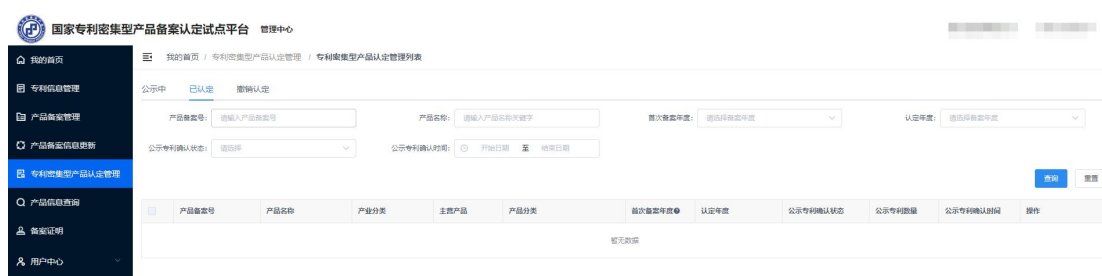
国家专利密集型产品备案认定试点平台 管理中心

我的首页
专利信息管理
产品备案管理
产品备案信息更新
专利密集型产品认定管理
产品信息查询
备案证明
用户中心

我的首页 / 专利密集型产品认定管理 / 专利密集型产品认定管理列表

公示中 已认定 撤销认定

产品备案号: 请输入产品备案号
产品名称: 请输入产品名称关键字
首次备案年度: 请选择备案年度
认定年度: 请选择备案年度
公示专利确认状态: 请选择
公示专利确认时间: 开始日期 至 结束日期

查询 重置

| | 产品备案号 | 产品名称 | 产业分类 | 主营产品 | 产品分类 | 首次备案年度 | 认定年度 | 公示专利确认状态 | 公示专利数量 | 公示专利确认时间 | 操作 |
|---|---|---|---|---|---|---|---|---|---|---|---|

暂无数据